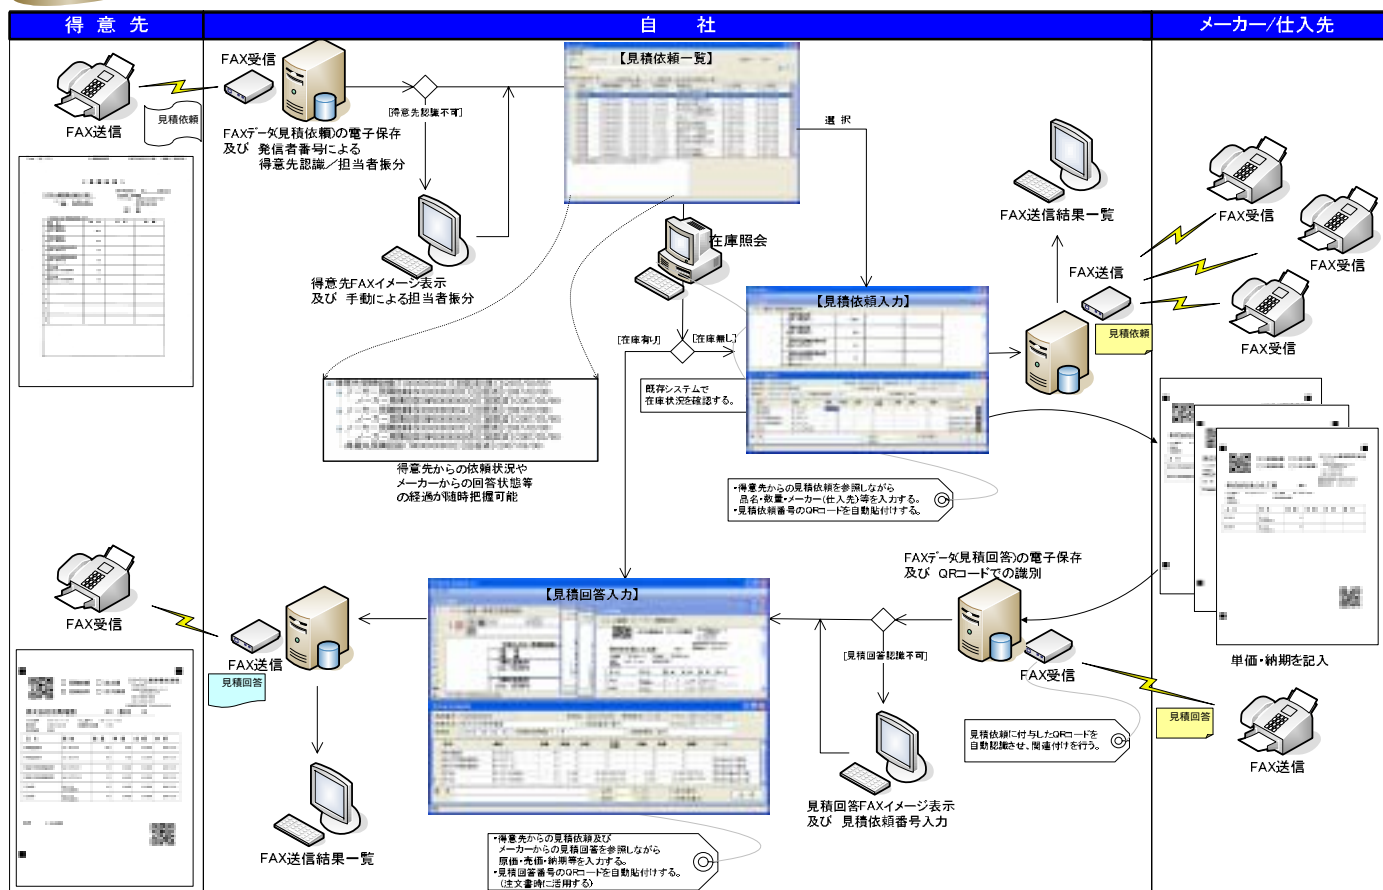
得意先

自 社

メーカー／仕入先

FAX送信

見積依頼

FAX受信

FAXデータ(見積依頼)の電子保存 及び 発信者番号による 得意先認識／担当者振分

[得意先認識不可]

得意先FAXイメージ表示 及び 手動による担当者振分

【見積依頼一覧】

選 択

在庫照会

[在庫有り]

[在庫無し]

既存システムで 在庫状況を確認する。

得意先からの依頼状況や メーカーからの回答状態等 の経過が随時把握可能

【見積依頼入力】

・得意先からの見積依頼を参照しながら 品名・数量・メーカー(仕入先)等を入力する。 ・見積依頼番号のQRコードを自動貼付けする。

FAX送信結果一覧

FAX送信

見積依頼

FAX受信

FAX受信

FAX受信

単価・納期を記入

FAXデータ(見積回答)の電子保存 及び QRコードでの識別

[見積回答認識不可]

FAX受信

見積回答

FAX送信

見積依頼に付与したQRコードを 自動認識させ、関連付けを行う。

見積回答FAXイメージ表示 及び 見積依頼番号入力

【見積回答入力】

FAX受信

FAX送信

見積回答

FAX送信結果一覧

・得意先からの見積依頼及び メーカーからの見積回答を参照しながら 原価・売価・納期等を入力する。 ・見積回答番号のQRコードを自動貼付けする。 (注文書時に活用する)